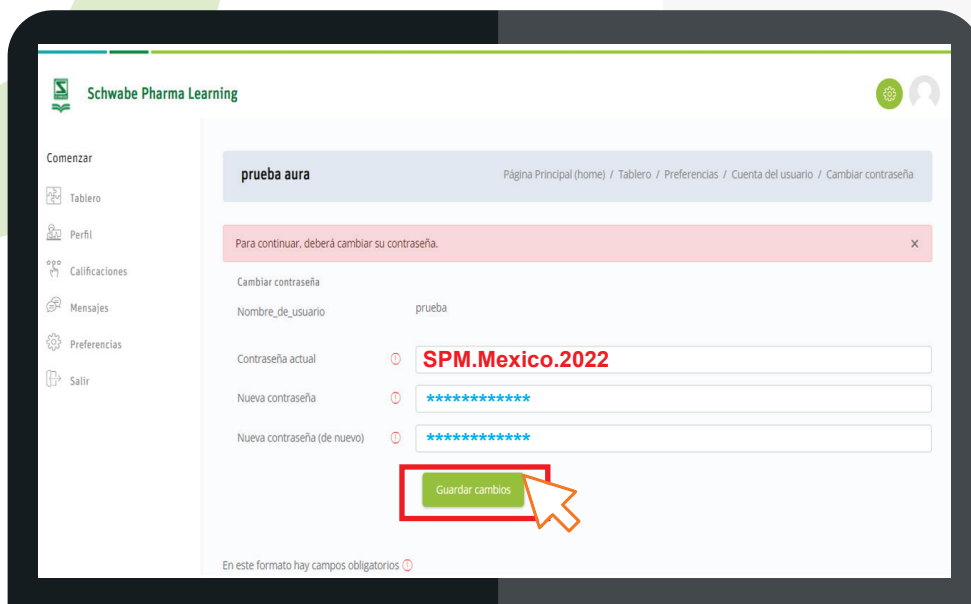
Schwabe Pharma Learning

Comenzar

Tablero

Perfil

Calificaciones

Mensajes

Preferencias

Salir

prueba aura

Página Principal (home) / Tablero / Preferencias / Cuenta del usuario / Cambiar contraseña

Para continuar, deberá cambiar su contraseña.

×

Cambiar contraseña

Nombre_de_usuario prueba

Contraseña actual SPM.Mexico.2022

Nueva contraseña ************

Nueva contraseña (de nuevo) ************

Guardar cambios

En este formato hay campos obligatorios